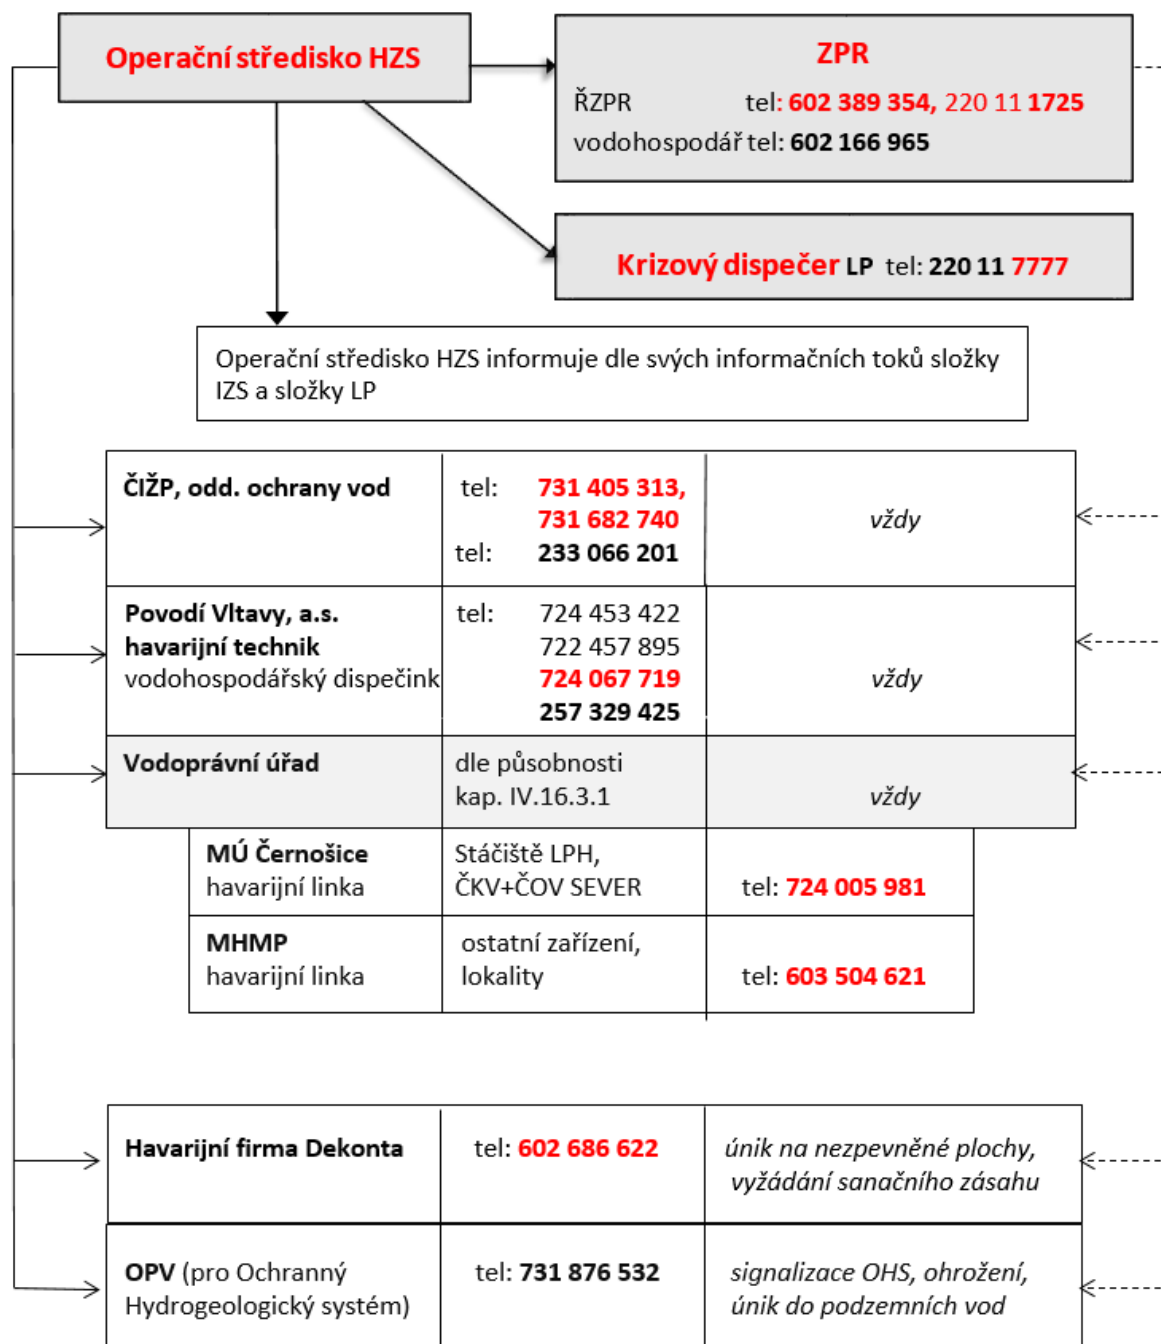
Operační středisko HZS

ZPR
ŘZPR tel: 602 389 354, 220 11 1725
vodohospodář tel: 602 166 965

Krizový dispečer LP tel: 220 11 7777

Operační středisko HZS informuje dle svých informačních toků složky IZS a složky LP

| ČIŽP, odd. ochrany vod | tel: 731 405 313, 731 682 740 tel: 233 066 201 | vždy |
|---|---|---|
| Povodí Vltavy, a.s. havarijní technik vodohospodářský dispečink | tel: 724 453 422 722 457 895 724 067 719 257 329 425 | vždy |
| Vodoprávní úřad | dle působnosti kap. IV.16.3.1 | vždy |
| MÚ Černošice havarijní linka | Stáčiště LPH, ČKV+ČOV SEVER | tel: 724 005 981 |
| MHMP havarijní linka | ostatní zařízení, lokality | tel: 603 504 621 |

| Havarijní firma Dekonta | tel: 602 686 622 | únik na nezpevněné plochy, vyžádání sanačního zásahu |
|---|---|---|
| OPV (pro Ochranný Hydrogeologický systém) | tel: 731 876 532 | signalizace OHS, ohrožení, únik do podzemních vod |